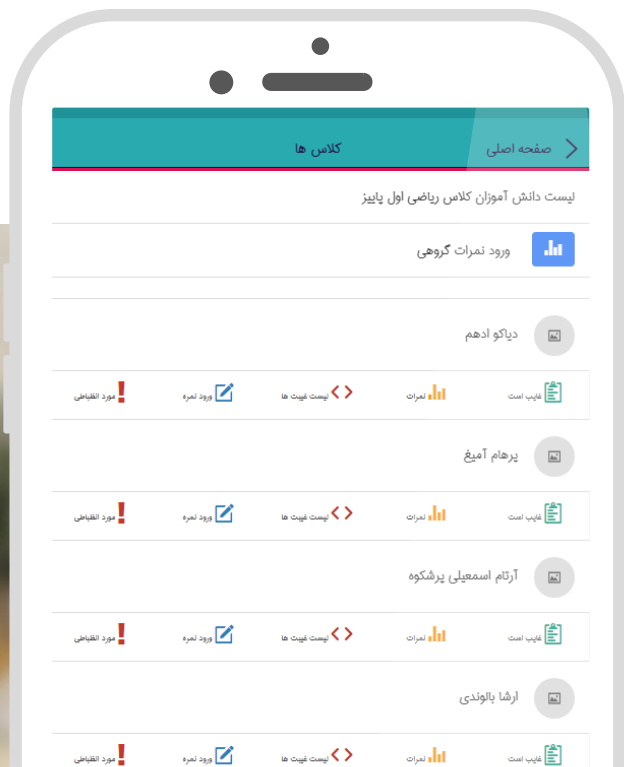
صفحه اصلی
کلاس ها

لیست دانش آموزان کلاس ریاضی اول پاییز

ورود نمرات گروهی

دیاکو ادهم

غایب است
نمرات
لیست غیبت ها
ورود نمره
مورد انظباطی

پرهام آمیغ

غایب است
نمرات
لیست غیبت ها
ورود نمره
مورد انظباطی

آرتام اسمعیلی پرشکوه

غایب است
نمرات
لیست غیبت ها
ورود نمره
مورد انظباطی

ارشا بالوندی

غایب است
نمرات
لیست غیبت ها
ورود نمره
مورد انظباطی